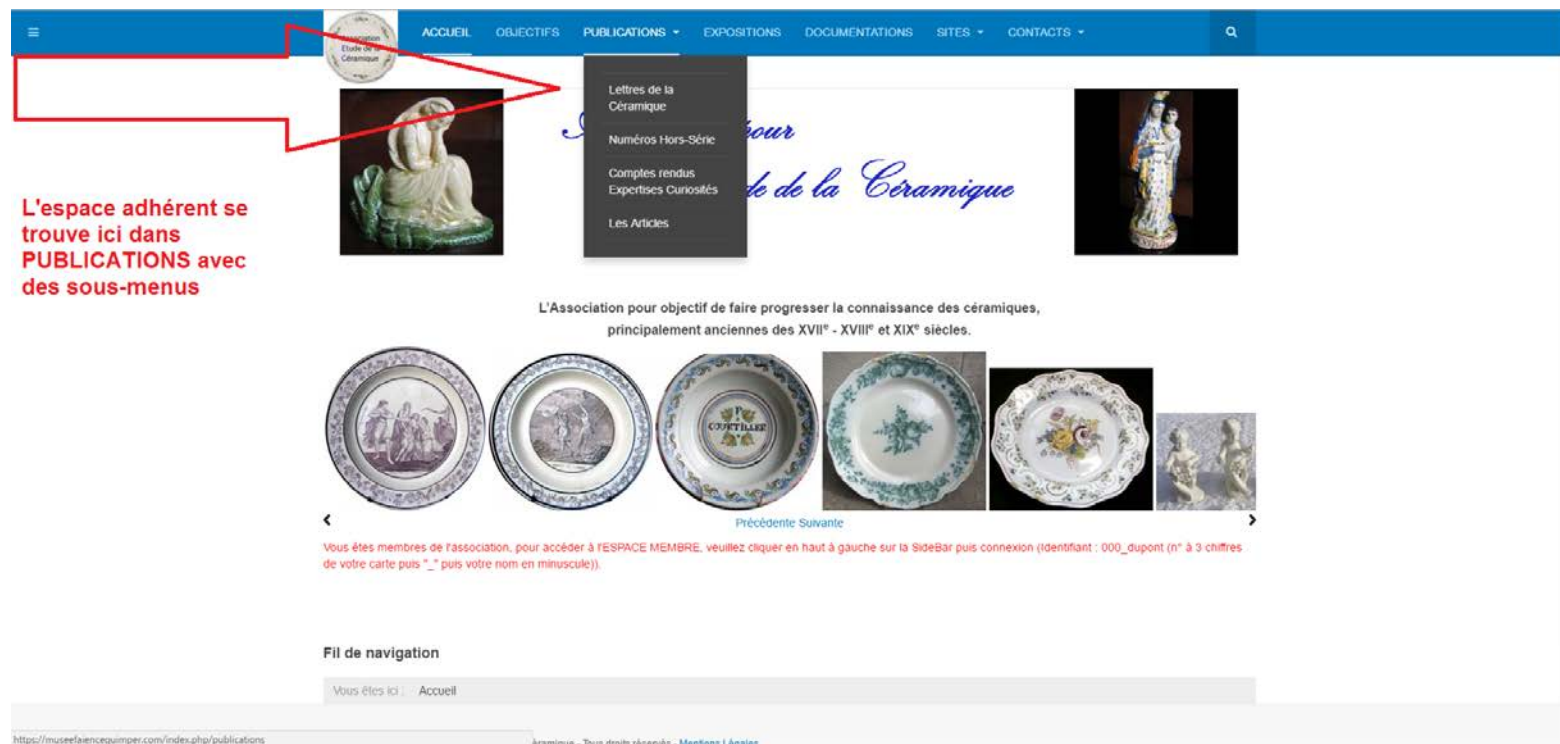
≡

Association Etude de la Céramique

ACCUEIL OBJECTIFS PUBLICATIONS ▾ EXPOSITIONS DOCUMENTATIONS SITES ▾ CONTACTS ▾

Lettres de la Céramique

Numéros Hors-Série

Comptes rendus Expertises Curiosités

Les Articles

A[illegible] pour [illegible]de de la Céramique

L'espace adhérent se trouve ici dans PUBLICATIONS avec des sous-menus

L'Association pour objectif de faire progresser la connaissance des céramiques, principalement anciennes des XVII$^e$ - XVIII$^e$ et XIX$^e$ siècles.

COURTILLE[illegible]

‹ Précédente Suivante ›

Vous êtes membres de l'association, pour accéder à l'ESPACE MEMBRE, veuillez cliquer en haut à gauche sur la SideBar puis connexion (Identifiant : 000_dupont (n° à 3 chiffres de votre carte puis "_" puis votre nom en minuscule)).

Fil de navigation

Vous êtes ici : Accueil

https://museefaiencequimper.com/index.php/publications

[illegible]éramique - Tous droits réservés - Mentions Légales